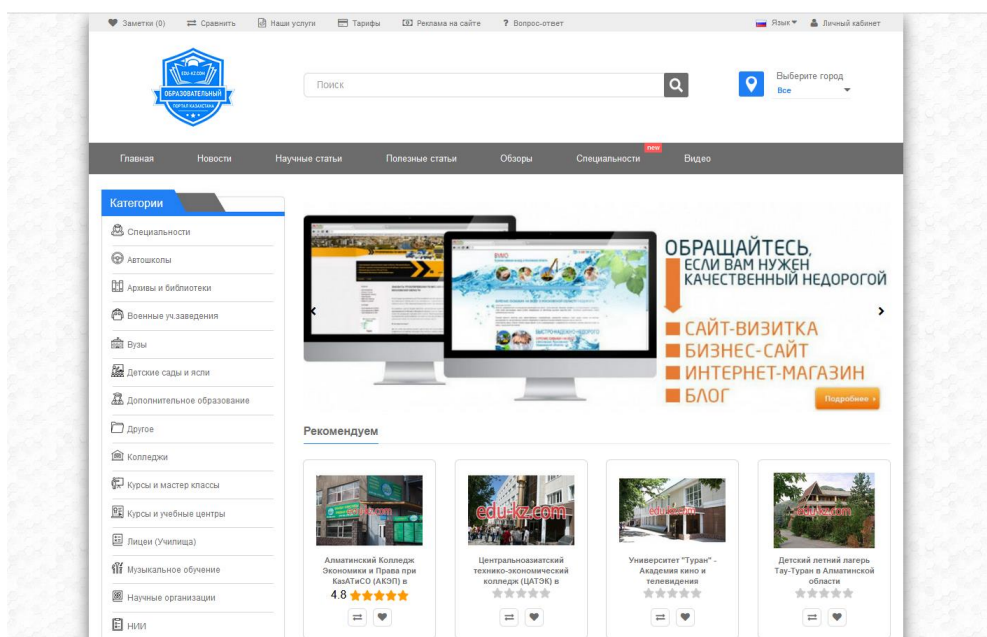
Заметки (0) Сравнить Наши услуги Тарифы Реклама на сайте ? Вопрос-ответ Язык Личный кабинет

EDU-KZ.COM ОБРАЗОВАТЕЛЬНЫЙ ПОРТАЛ КАЗАХСТАНА

Поиск

Выберите город
Все

Главная Новости Научные статьи Полезные статьи Обзоры Специальности new Видео

Категории
Специальности
Автошколы
Архивы и библиотеки
Военные уч.заведения
Вузы
Детские сады и ясли
Дополнительное образование
Другое
Колледжи
Курсы и мастер классы
Курсы и учебные центры
Лицеи (Училища)
Музыкальное обучение
Научные организации
НИИ

ОБРАЩАЙТЕСЬ, ЕСЛИ ВАМ НУЖЕН КАЧЕСТВЕННЫЙ НЕДОРОГОЙ
САЙТ-ВИЗИТКА
БИЗНЕС-САЙТ
ИНТЕРНЕТ-МАГАЗИН
БЛОГ
Подробнее ›

Рекомендуем

edu-kz.com
Алматинский Колледж Экономики и Права при КазАТиСО (АКЭП) в
4.8

edu-kz.com
Центральноазиатский технико-экономический колледж (ЦАТЭК) в

edu-kz.com
Университет "Туран" - Академия кино и телевидения

edu-kz.com
Детский летний лагерь Тау-Туран в Алматинской области